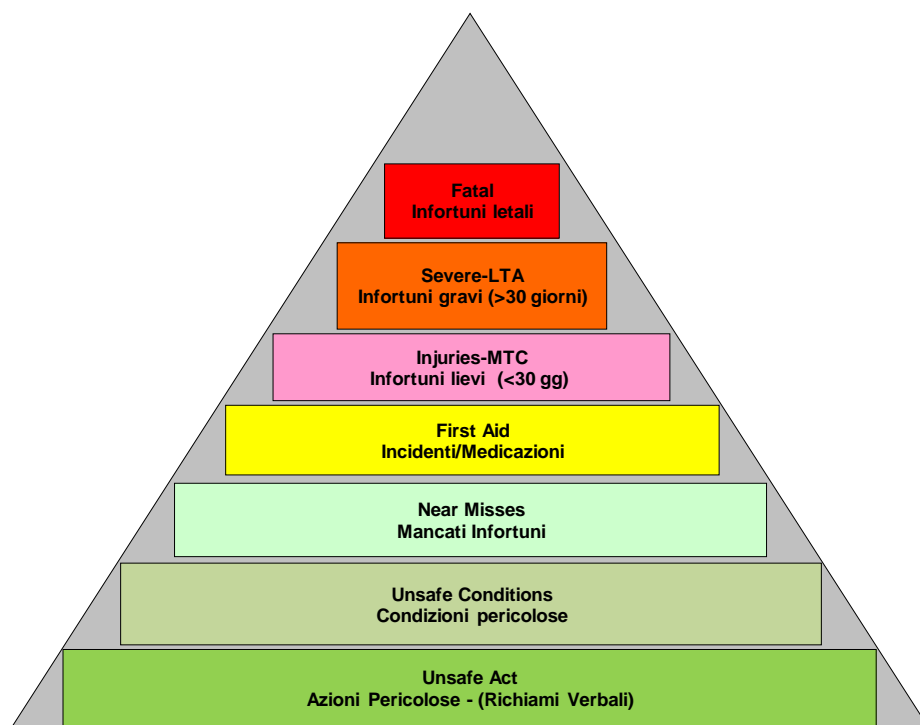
Fatal
Infortuni letali

Severe-LTA
Infortuni gravi (>30 giorni)

Injuries-MTC
Infortuni lievi (<30 gg)

First Aid
Incidenti/Medicazioni

Near Misses
Mancati Infortuni

Unsafe Conditions
Condizioni pericolose

Unsafe Act
Azioni Pericolose - (Richiami Verbali)